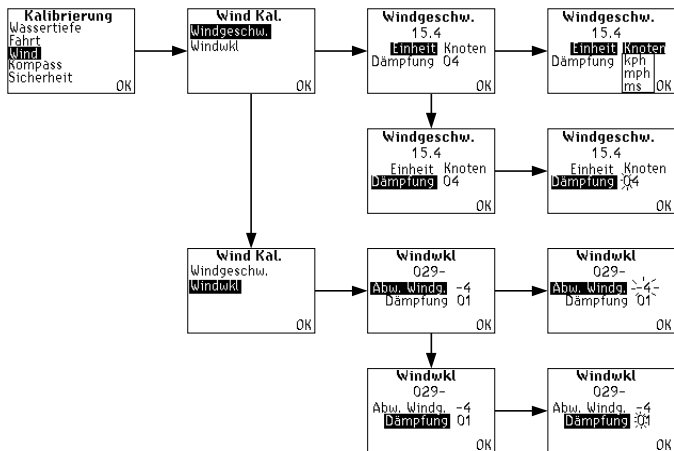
Kalibrierung
Wassertiefe
Fahrt
Wind
Kompass
Sicherheit
OK

Wind Kal.
Windgeschw.
Windwkl
OK

Windgeschw.
15.4
Einheit Knoten
Dämpfung 04
OK

Windgeschw.
15.4
Einheit Knoten
Dämpfung kph mph ms
OK

Windgeschw.
15.4
Einheit Knoten
Dämpfung 04
OK

Windgeschw.
15.4
Einheit Knoten
Dämpfung 04
OK

Wind Kal.
Windgeschw.
Windwkl
OK

Windwkl
029-
Abw. Windg. -4
Dämpfung 01
OK

Windwkl
029-
Abw. Windg. -4
Dämpfung 01
OK

Windwkl
029-
Abw. Windg. -4
Dämpfung 01
OK

Windwkl
029-
Abw. Windg. -4
Dämpfung 01
OK